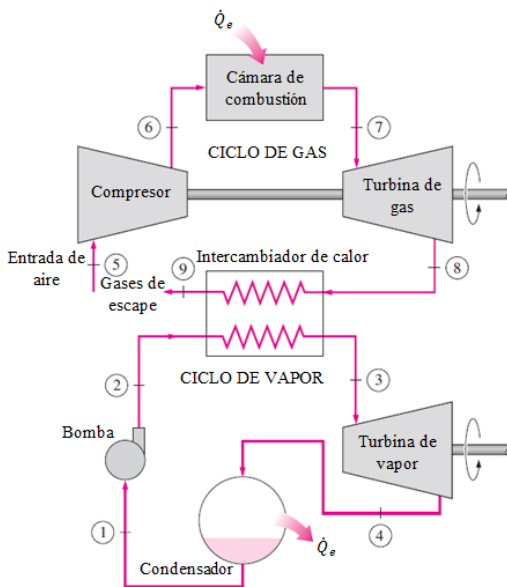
$\dot{Q}_e$

Cámara de combustión

6

7

CICLO DE GAS

Compresor

Turbina de gas

Entrada de aire

5

9

Intercambiador de calor

8

Gases de escape

2

CICLO DE VAPOR

3

Bomba

Turbina de vapor

1

4

$\dot{Q}_e$

Condensador